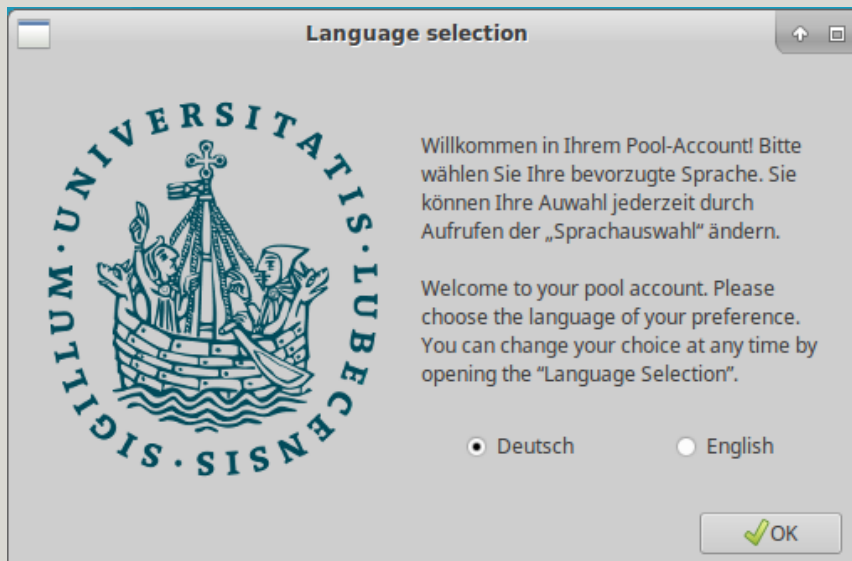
Language selection

SIGILLUM · UNIVERSITATIS · LUBECENSIS ·

Willkommen in Ihrem Pool-Account! Bitte wählen Sie Ihre bevorzugte Sprache. Sie können Ihre Auwahl jederzeit durch Aufrufen der „Sprachauswahl“ ändern.

Welcome to your pool account. Please choose the language of your preference. You can change your choice at any time by opening the “Language Selection”.

Deutsch

English

OK